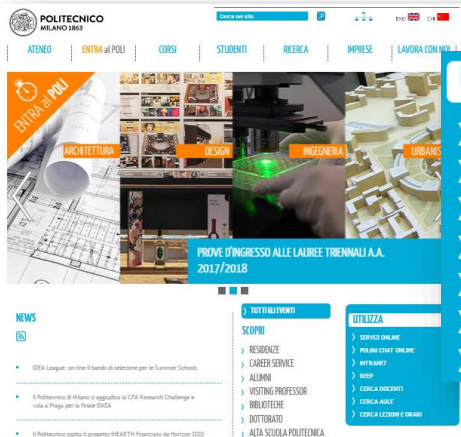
POLITECNICO MILANO 1863

Cerca nel sito

ENG CHI

ATENEO | ENTRA al POLI | CORSI | STUDENTI | RICERCA | IMPRESE | LAVORA CON NOI

ENTRA al POLI

ARCHITETTURA

DESIGN

INGEGNERIA

URBANIS

PROVE D'INGRESSO ALLE LAUREE TRIENNALI A.A. 2017/2018

NEWS

IDEA League: on-line il bando di selezione per le Summer Schools

Il Politecnico di Milano si aggiudica la CFA Research Challenge e vola a Praga per la finale EMEA

Il Politecnico ospita il progetto HEARTH finanziato da Horizon 2020

TUTTI GLI EVENTI

SCOPRI

RESIDENZE

CAREER SERVICE

ALUMNI

VISITING PROFESSOR

BIBLIOTECHE

DOTTORATO

ALTA SCUOLA POLITECNICA

UTILIZZA

SERVIZI ONLINE

POLIMI CHAT ONLINE

INTRANET

BEEP

CERCA DOCENTI

CERCA AULE

CERCA LEZIONI E ORARI